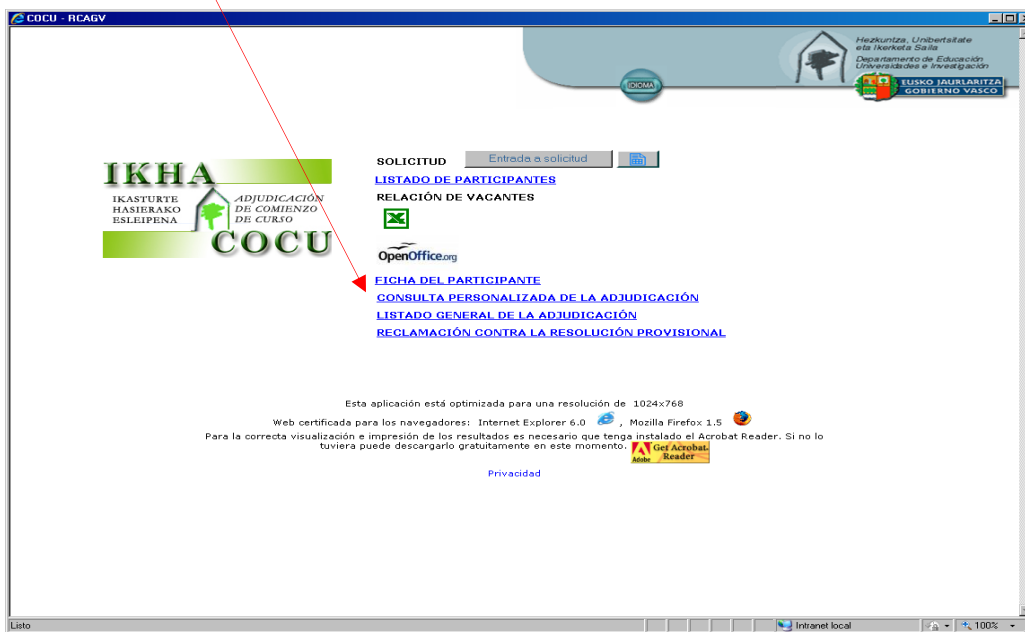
COCU - RCAGV

IDIOMA

Hezkuntza, Unibertsitate eta Ikerketa Saila
Departamento de Educación Universidades e Investigación

EUSKO JAURLARITZA
GOBIERNO VASCO

IKHA
IKASTURTE HASIERAKO ESLEIPENA
ADJUDICACIÓN DE COMIENZO DE CURSO
COCU

SOLICITUD
Entrada a solicitud

LISTADO DE PARTICIPANTES

RELACIÓN DE VACANTES

OpenOffice.org

FICHA DEL PARTICIPANTE

CONSULTA PERSONALIZADA DE LA ADJUDICACIÓN

LISTADO GENERAL DE LA ADJUDICACIÓN

RECLAMACIÓN CONTRA LA RESOLUCIÓN PROVISIONAL

Esta aplicación está optimizada para una resolución de 1024x768

Web certificada para los navegadores: Internet Explorer 6.0 , Mozilla Firefox 1.5

Para la correcta visualización e impresión de los resultados es necesario que tenga instalado el Acrobat Reader. Si no lo tuviera puede descargarlo gratuitamente en este momento.

Get Acrobat Reader

Privacidad

Listo

Intranet local

100%